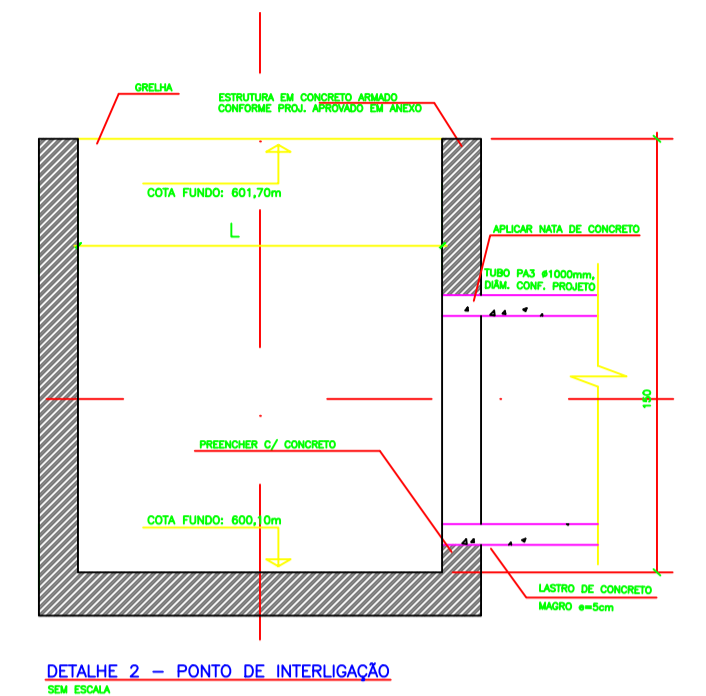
GRELHA

ESTRUTURA EM CONCRETO ARMADO CONFORME PROJ. APROVADO EM ANEXO

COTA FUNDO: 601,70m

L

APLICAR NATA DE CONCRETO

TUBO PA3 ø1000mm, DIÂM. CONF. PROJETO

150

PREENCHER C/ CONCRETO

COTA FUNDO: 600,10m

LASTRO DE CONCRETO MAGRO e=5cm

DETALHE 2 – PONTO DE INTERLIGAÇÃO
SEM ESCALA